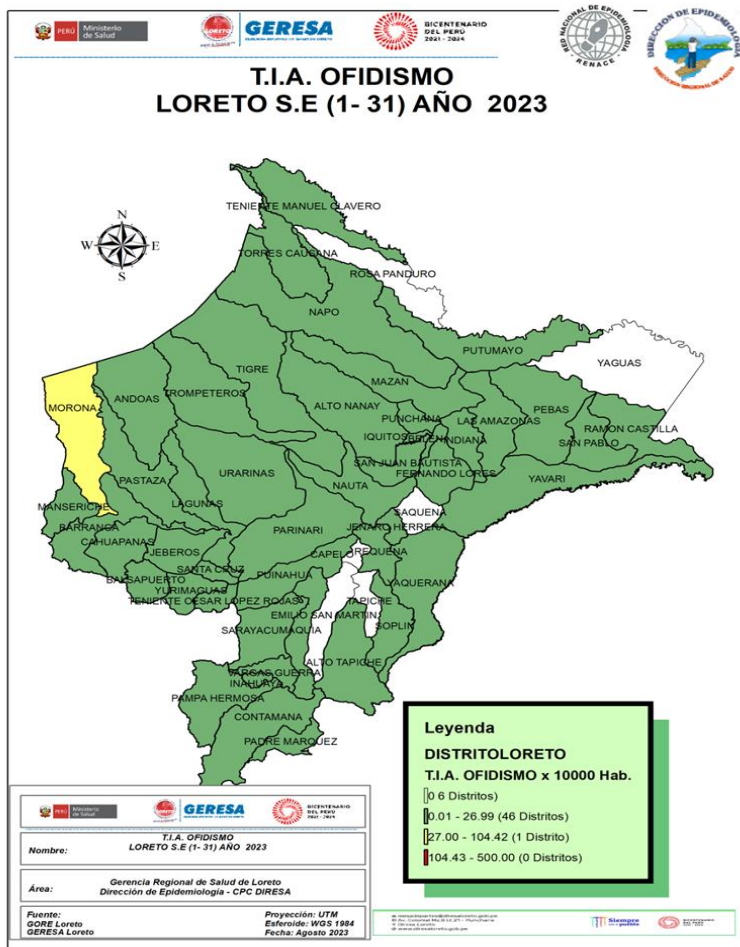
PERÚ Ministerio de Salud
GERESA
BICENTENARIO DEL PERÚ 2021 - 2024
RED NACIONAL DE EPIDEMIOLOGÍA RENACE
DIRECCIÓN DE EPIDEMIOLOGÍA

T.I.A. OFIDISMO
LORETO S.E (1- 31) AÑO 2023

N
W E
S

TENIENTE MANUEL CLAVERO
TORRES CAUSANA
ROSA PANDURO
NAPO
PUTUMAYO
YAGUAS
TIGRE
MAZAN
MORONA
ANDOAS
TROMPETEROS
ALTO NANAY
PUNCHANA
LAS AMAZONAS
PEBAS
RAMON CASTILLA
IQUITOS
BELEN
INDIANA
SAN PABLO
SAN JUAN BAUTISTA
FERNANDO LORES
URARINAS
YAVARI
PASTAZA
NAUTA
LAGUNAS
MANSERICHE
SAQUENA
JENARO HERRERA
PARINARI
BARRANCA
CAHUAPANAS
CAPELO
REQUENA
JEBEROS
SANTA CRUZ
YAQUERANA
BALSAPUERTO
PUINAHUA
YURIMAGUAS
TENIENTE CESAR LOPEZ ROJAS
TAPICHE
EMILIO SAN MARTIN
SOPLIN
SARAYACU
MAQUIA
ALTO TAPICHE
VARGAS GUERRA
INAHUAYA
PAMPA HERMOSA
CONTAMANA
PADRE MARQUEZ

Leyenda
DISTRITOLORETO
T.I.A. OFIDISMO x 10000 Hab.
0 6 Distritos)
0.01 - 26.99 (46 Distritos)
27.00 - 104.42 (1 Distrito)
104.43 - 500.00 (0 Distritos)

PERÚ Ministerio de Salud
GERESA
BICENTENARIO DEL PERÚ 2021 - 2024

Nombre: T.I.A. OFIDISMO LORETO S.E (1- 31) AÑO 2023

Área: Gerencia Regional de Salud de Loreto Dirección de Epidemiología - CPC DIRESA

Fuente: GORE Loreto GERESA Loreto
Proyección: UTM
Esferoide: WGS 1984
Fecha: Agosto 2023

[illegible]
Siempre con el pueblo
BICENTENARIO DEL PERÚ